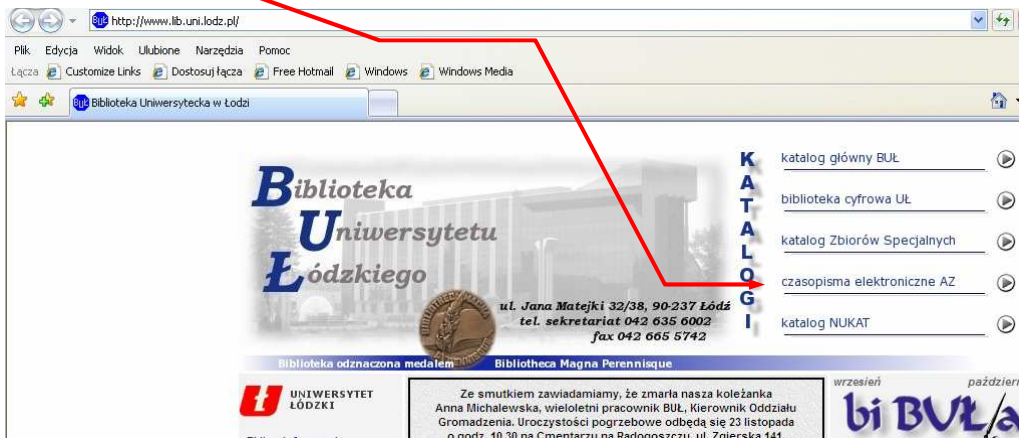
http://www.lib.uni.lodz.pl/

Plik Edycja Widok Ulubione Narzędzia Pomoc

Łącza Customize Links Dostosuj łącza Free Hotmail Windows Windows Media

Biblioteka Uniwersytecka w Łodzi

Biblioteka Uniwersytetu Łódzkiego

ul. Jana Matejki 32/38, 90-237 Łódź
tel. sekretariat 042 635 6002
fax 042 665 5742

KATALOGI

katalog główny BUŁ

biblioteka cyfrowa UŁ

katalog Zbiorów Specjalnych

czasopisma elektroniczne AZ

katalog NUKAT

Biblioteka odznaczona medalem Bibliotheca Magna Perennisque

UNIWERSYTET ŁÓDZKI

Ze smutkiem zawiadamiamy, że zmarła nasza koleżanka Anna Michalewska, wieloletni pracownik BUŁ, Kierownik Oddziału Gromadzenia. Uroczystości pogrzebowe odbędą się 23 listopada o godz. 10.30 na Cmentarzu na Radogoszczu, ul. Zgierska 141

wrzesień październik

bi BUŁ